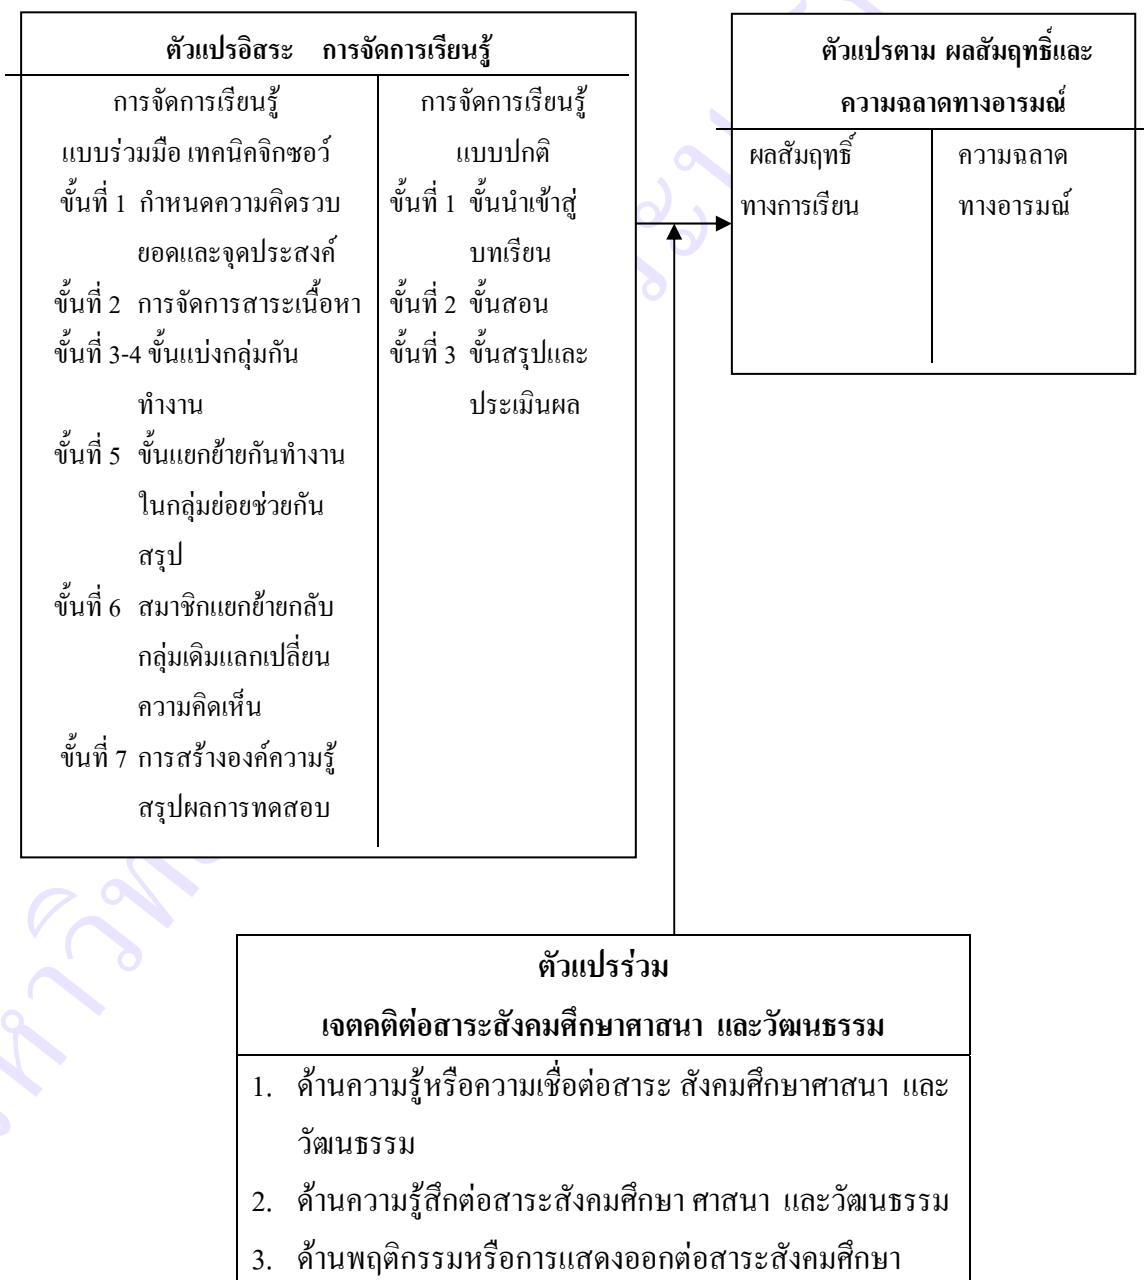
ตัวแปรอิสระ การจัดการเรียนรู้

การจัดการเรียนรู้แบบร่วมมือ เทคนิคจิกซอว์
ขั้นที่ 1 กำหนดความคิดรวบยอดและจุดประสงค์
ขั้นที่ 2 การจัดการสาระเนื้อหา
ขั้นที่ 3-4 ขั้นแบ่งกลุ่มกันทำงาน
ขั้นที่ 5 ขั้นแยกย้ายกันทำงานในกลุ่มย่อยช่วยกันสรุป
ขั้นที่ 6 สมาชิกแยกย้ายกลับกลุ่มเดิมแลกเปลี่ยนความคิดเห็น
ขั้นที่ 7 การสร้างองค์ความรู้สรุปผลการทดสอบ

การจัดการเรียนรู้แบบปกติ
ขั้นที่ 1 ขั้นนำเข้าสู่บทเรียน
ขั้นที่ 2 ขั้นสอน
ขั้นที่ 3 ขั้นสรุปและประเมินผล

ตัวแปรตาม ผลสัมฤทธิ์และความฉลาดทางอารมณ์

ผลสัมฤทธิ์ทางการเรียน

ความฉลาดทางอารมณ์

ตัวแปรร่วม
เจตคติต่อสาระสังคมศึกษาศาสนา และวัฒนธรรม

1. ด้านความรู้หรือความเชื่อต่อสาระ สังคมศึกษาศาสนา และวัฒนธรรม
2. ด้านความรู้สึกต่อสาระสังคมศึกษา ศาสนา และวัฒนธรรม
3. ด้านพฤติกรรมหรือการแสดงออกต่อสาระสังคมศึกษา